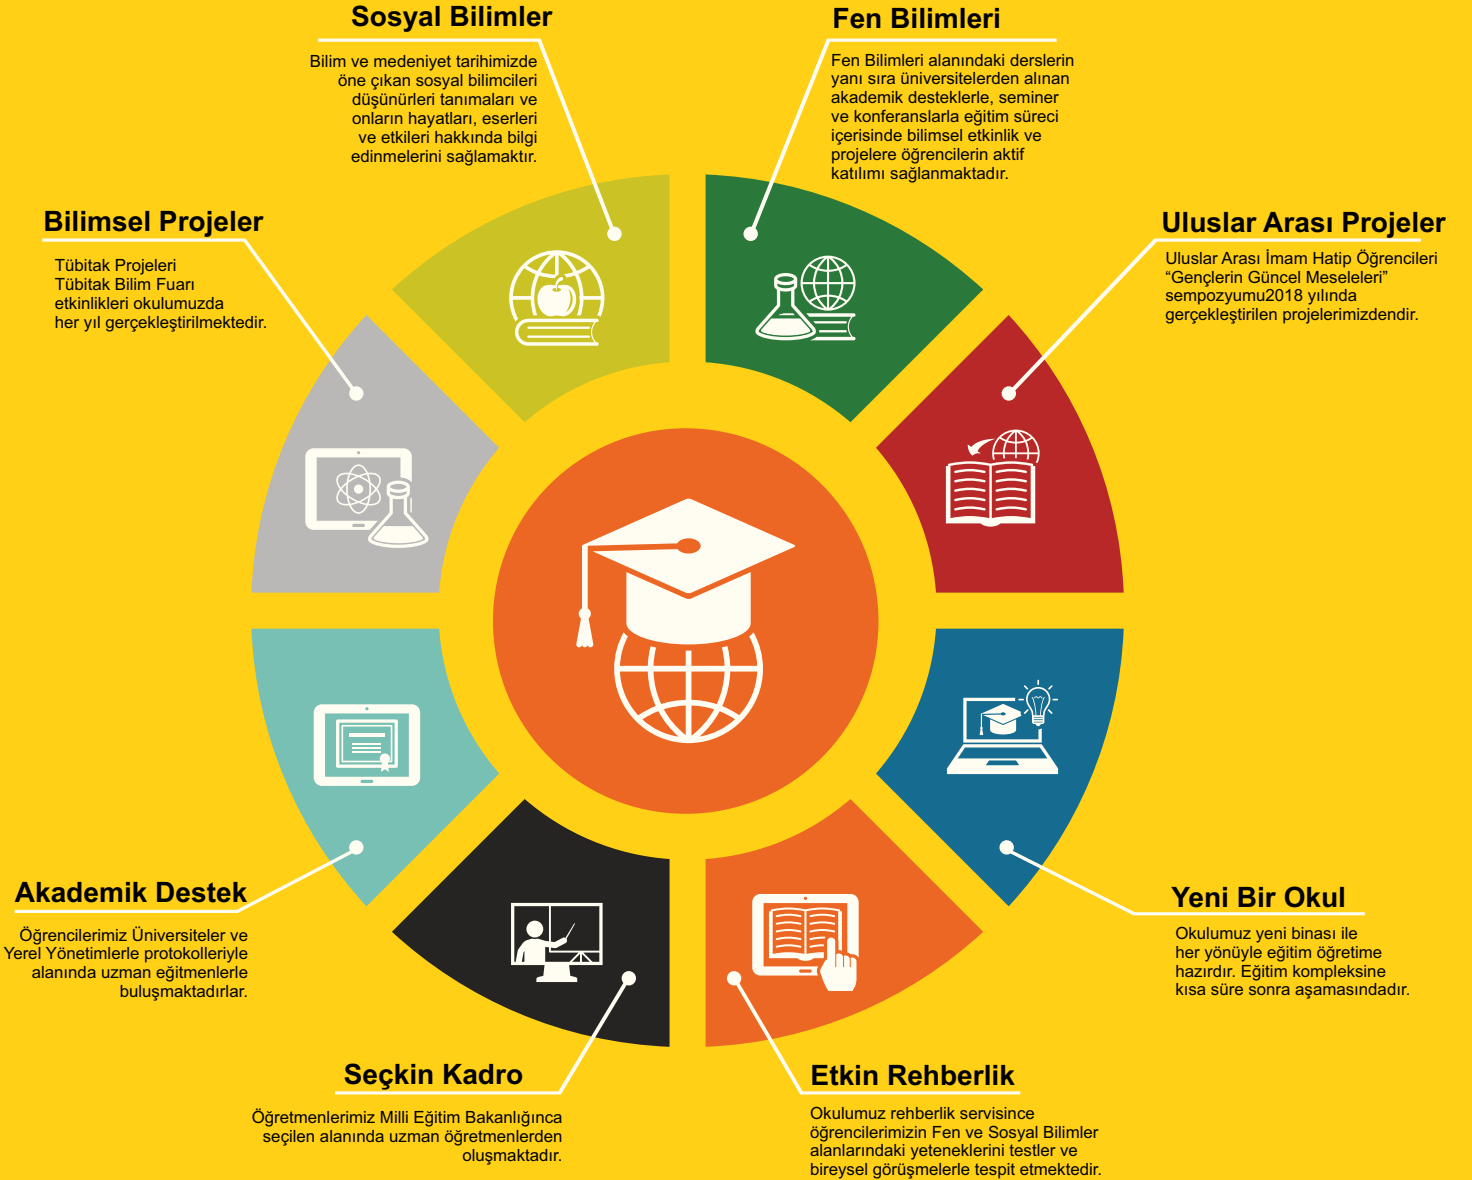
Sosyal Bilimler

Bilim ve medeniyet tarihimizde öne çıkan sosyal bilimcileri düşünürleri tanımaları ve onların hayatları, eserleri ve etkileri hakkında bilgi edinmelerini sağlamaktır.

Fen Bilimleri

Fen Bilimleri alanındaki derslerin yanı sıra üniversitelerden alınan akademik desteklerle, seminer ve konferanslarla eğitim süreci içerisinde bilimsel etkinlik ve projelere öğrencilerin aktif katılımı sağlanmaktadır.

Bilimsel Projeler

Tübitak Projeleri
Tübitak Bilim Fuarı etkinlikleri okulumuzda her yıl gerçekleştirilmektedir.

Uluslar Arası Projeler

Uluslar Arası İmam Hatip Öğrencileri "Gençlerin Güncel Meseleleri" sempozyumu2018 yılında gerçekleştirilen projelerimizdendir.

Akademik Destek

Öğrencilerimiz Üniversiteler ve Yerel Yönetimlerle protokolleriyle alanında uzman eğitmenlerle buluşmaktadırlar.

Yeni Bir Okul

Okulumuz yeni binası ile her yönüyle eğitim öğretime hazırdır. Eğitim kompleksine kısa süre sonra aşamasındadır.

Seçkin Kadro

Öğretmenlerimiz Milli Eğitim Bakanlığınca seçilen alanında uzman öğretmenlerden oluşmaktadır.

Etkin Rehberlik

Okulumuz rehberlik servisince öğrencilerimizin Fen ve Sosyal Bilimler alanlarındaki yeteneklerini testler ve bireysel görüşmelerle tespit etmektedir.